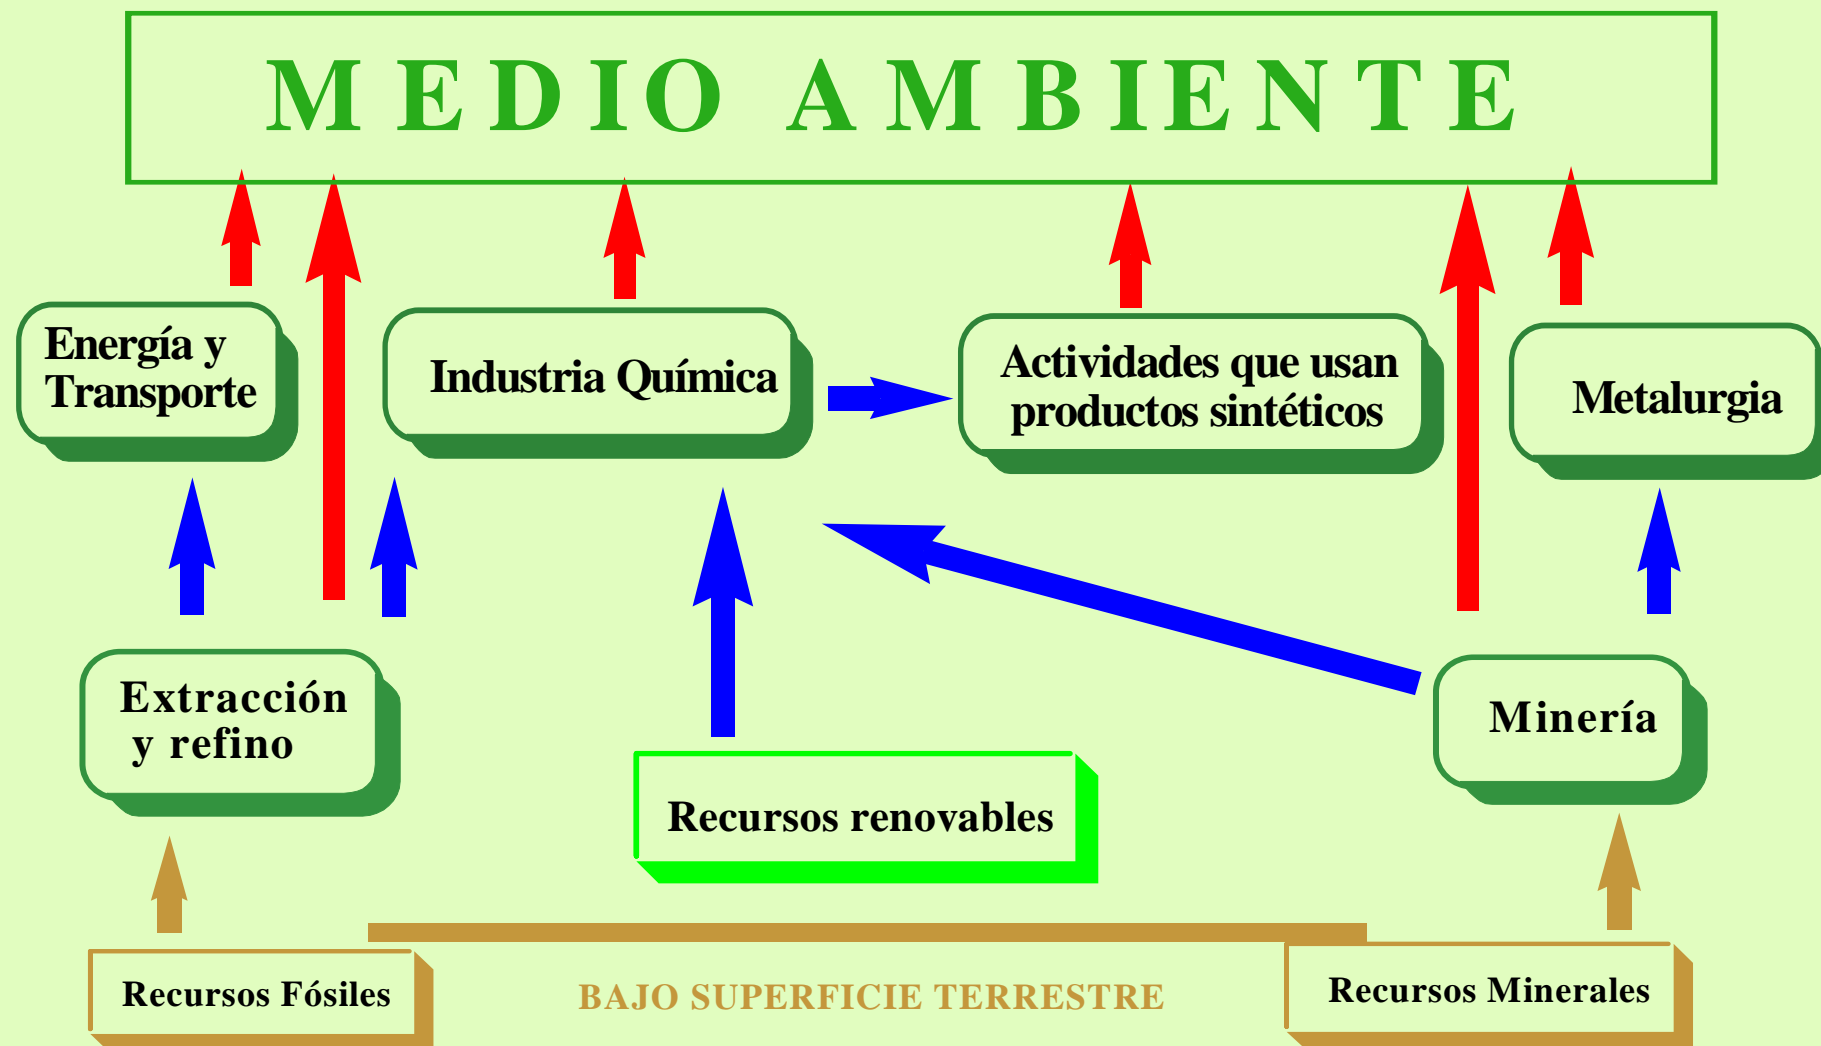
MEDIO AMBIENTE

Energía y Transporte

Industria Química

Actividades que usan productos sintéticos

Metalurgia

Extracción y refino

Minería

Recursos renovables

Recursos Fósiles

BAJO SUPERFICIE TERRESTRE

Recursos Minerales